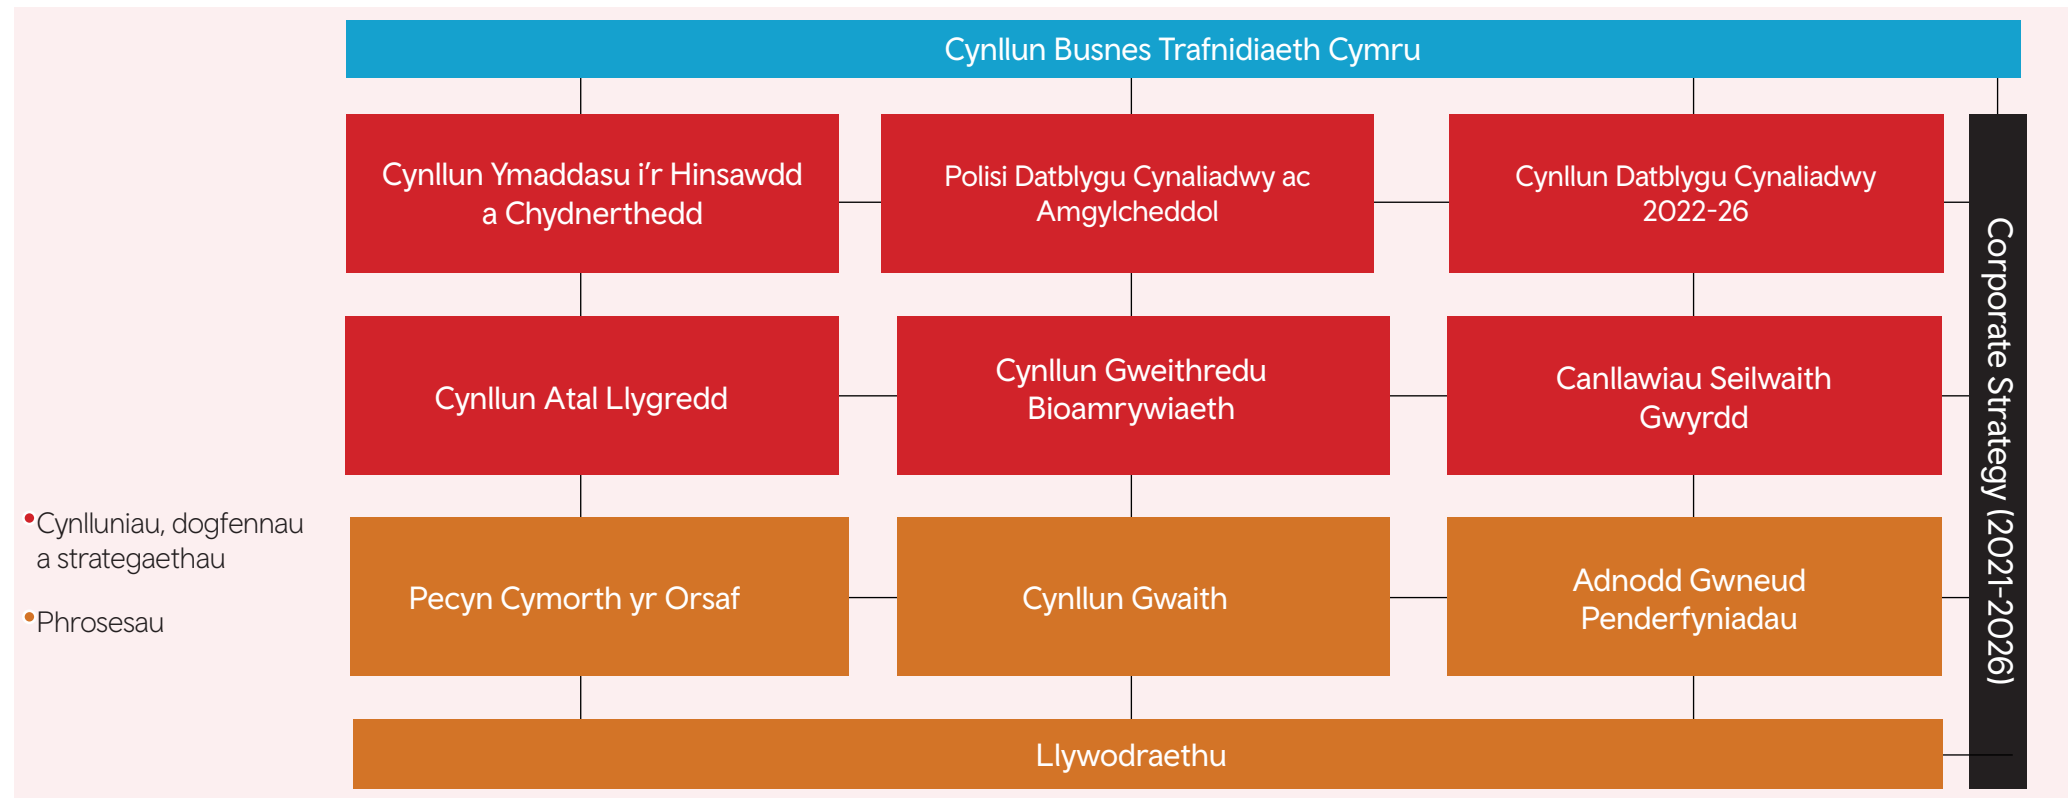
Cynllun Busnes Trafnidiaeth Cymru

Cynllun Ymaddasu i'r Hinsawdd a Chydnerthedd

Polisi Datblygu Cynaliadwy ac Amgylcheddol

Cynllun Datblygu Cynaliadwy 2022-26

Cynllun Atal Llygredd

Cynllun Gweithredu Bioamrywiaeth

Canllawiau Seilwaith Gwyrdd

Pecyn Cymorth yr Orsaf

Cynllun Gwaith

Adnodd Gwneud Penderfyniadau

Llywodraethu

Corporate Strategy (2021-2026)

•Cynlluniau, dogfennau a strategaethau

•Phrosesau